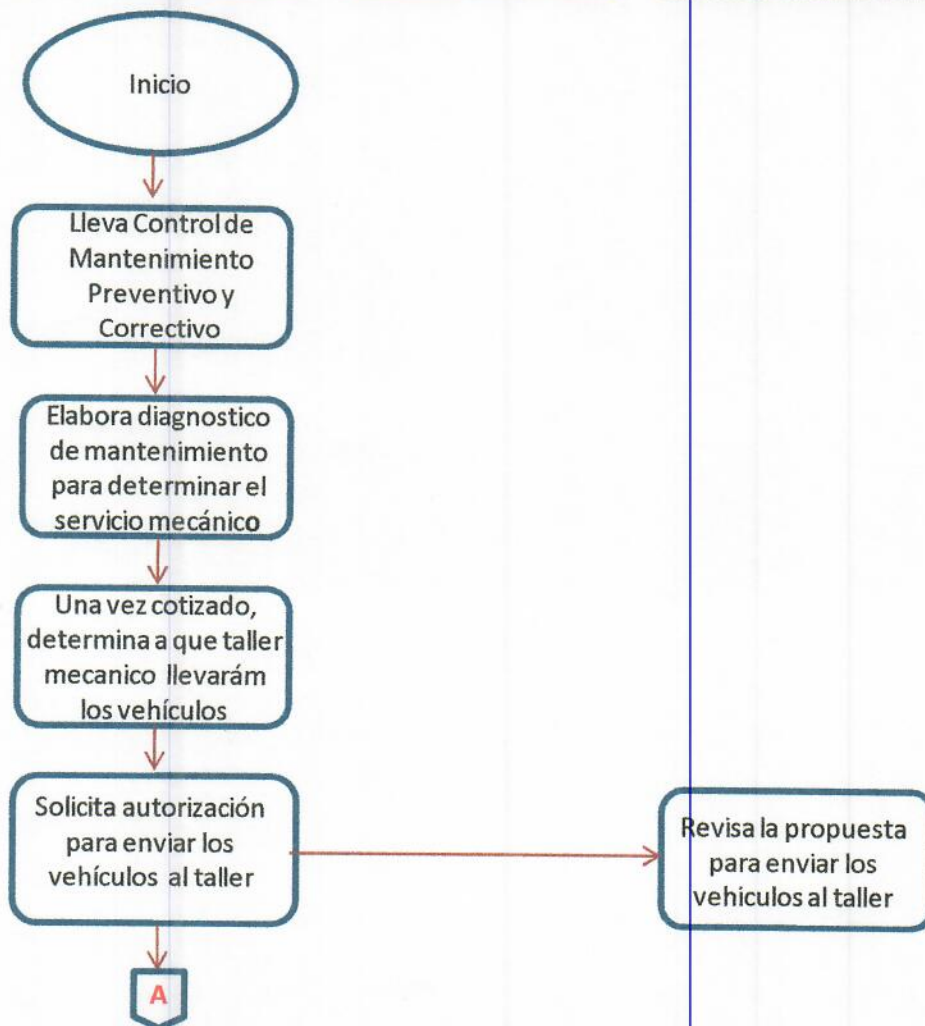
Inicio

Lleva Control de Mantenimiento Preventivo y Correctivo

Elabora diagnostico de mantenimiento para determinar el servicio mecánico

Una vez cotizado, determina a que taller mecanico llevarám los vehículos

Solicita autorización para enviar los vehículos al taller

Revisa la propuesta para enviar los vehiculos al taller

A